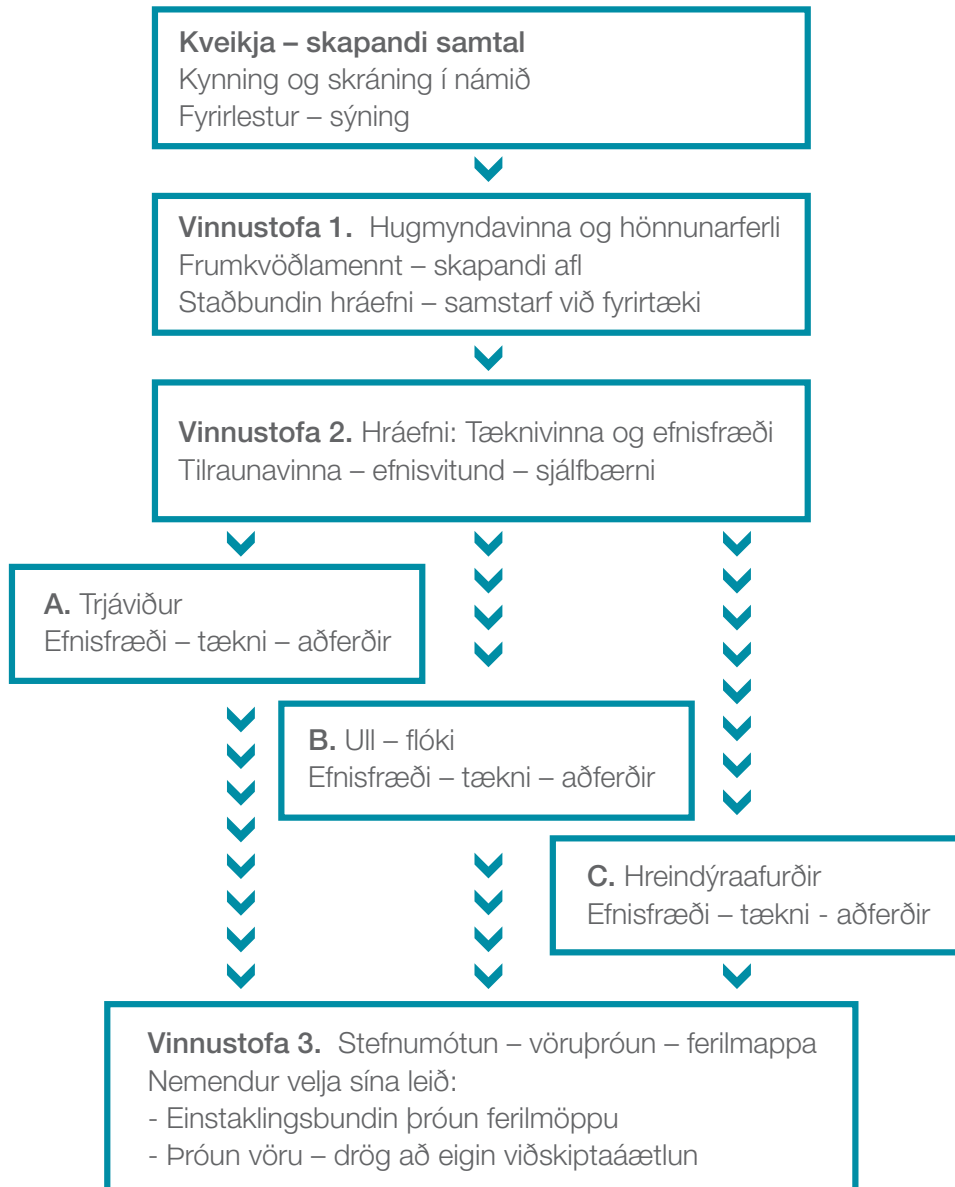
Kveikja – skapandi samtal
Kynning og skráning í námið
Fyrirlestur – sýning

Vinnustofa 1. Hugmyndavinna og hönnunarferli
Frumkvöðlamennt – skapandi afl
Staðbundin hráefni – samstarf við fyrirtæki

Vinnustofa 2. Hráefni: Tæknivinna og efnisfræði
Tilraunavinna – efnisvitund – sjálfbærni

A. Trjáviður
Efnisfræði – tækni – aðferðir

B. Ull – flóki
Efnisfræði – tækni – aðferðir

C. Hreindýraafurðir
Efnisfræði – tækni - aðferðir

Vinnustofa 3. Stefnumótun – vöruþróun – ferilmappa
Nemendur velja sína leið:
- Einstaklingsbundin þróun ferilmöppu
- Þróun vöru – drög að eigin viðskiptaáætlun